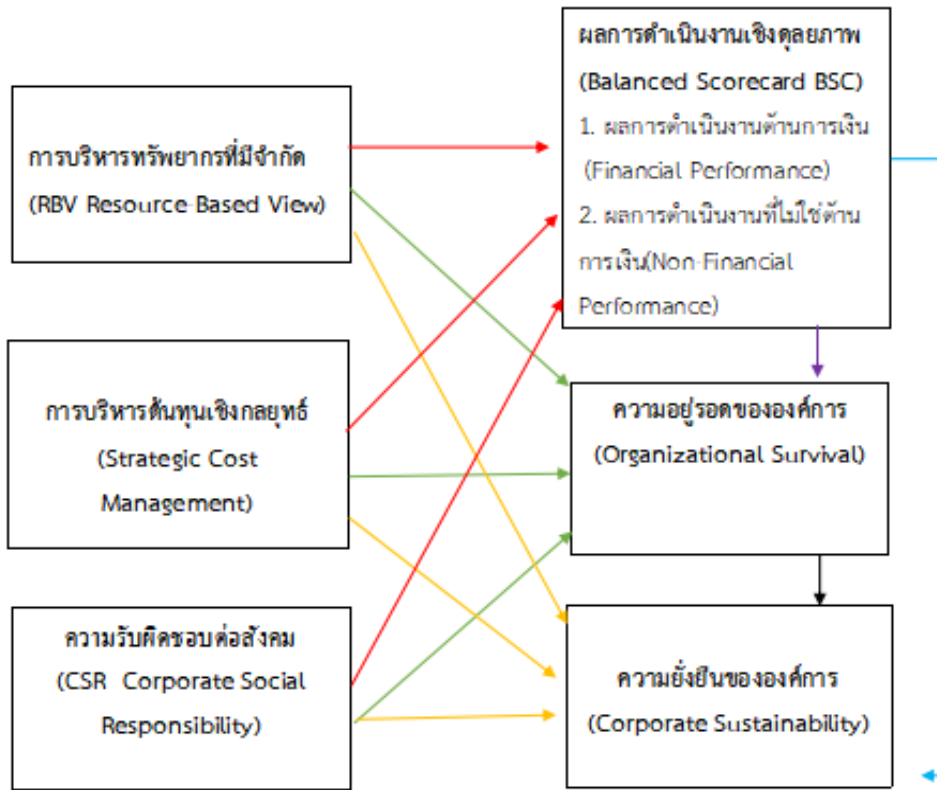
การบริหารทรัพยากรที่มีจำกัด
(RBV Resource-Based View)

การบริหารต้นทุนเชิงกลยุทธ์
(Strategic Cost Management)

ความรับผิดชอบต่อสังคม
(CSR Corporate Social Responsibility)

ผลการดำเนินงานเชิงดุลยภาพ
(Balanced Scorecard BSC)
1. ผลการดำเนินงานด้านการเงิน (Financial Performance)
2. ผลการดำเนินงานที่ไม่ใช่ด้านการเงิน(Non-Financial Performance)

ความอยู่รอดขององค์การ
(Organizational Survival)

ความยั่งยืนขององค์การ
(Corporate Sustainability)